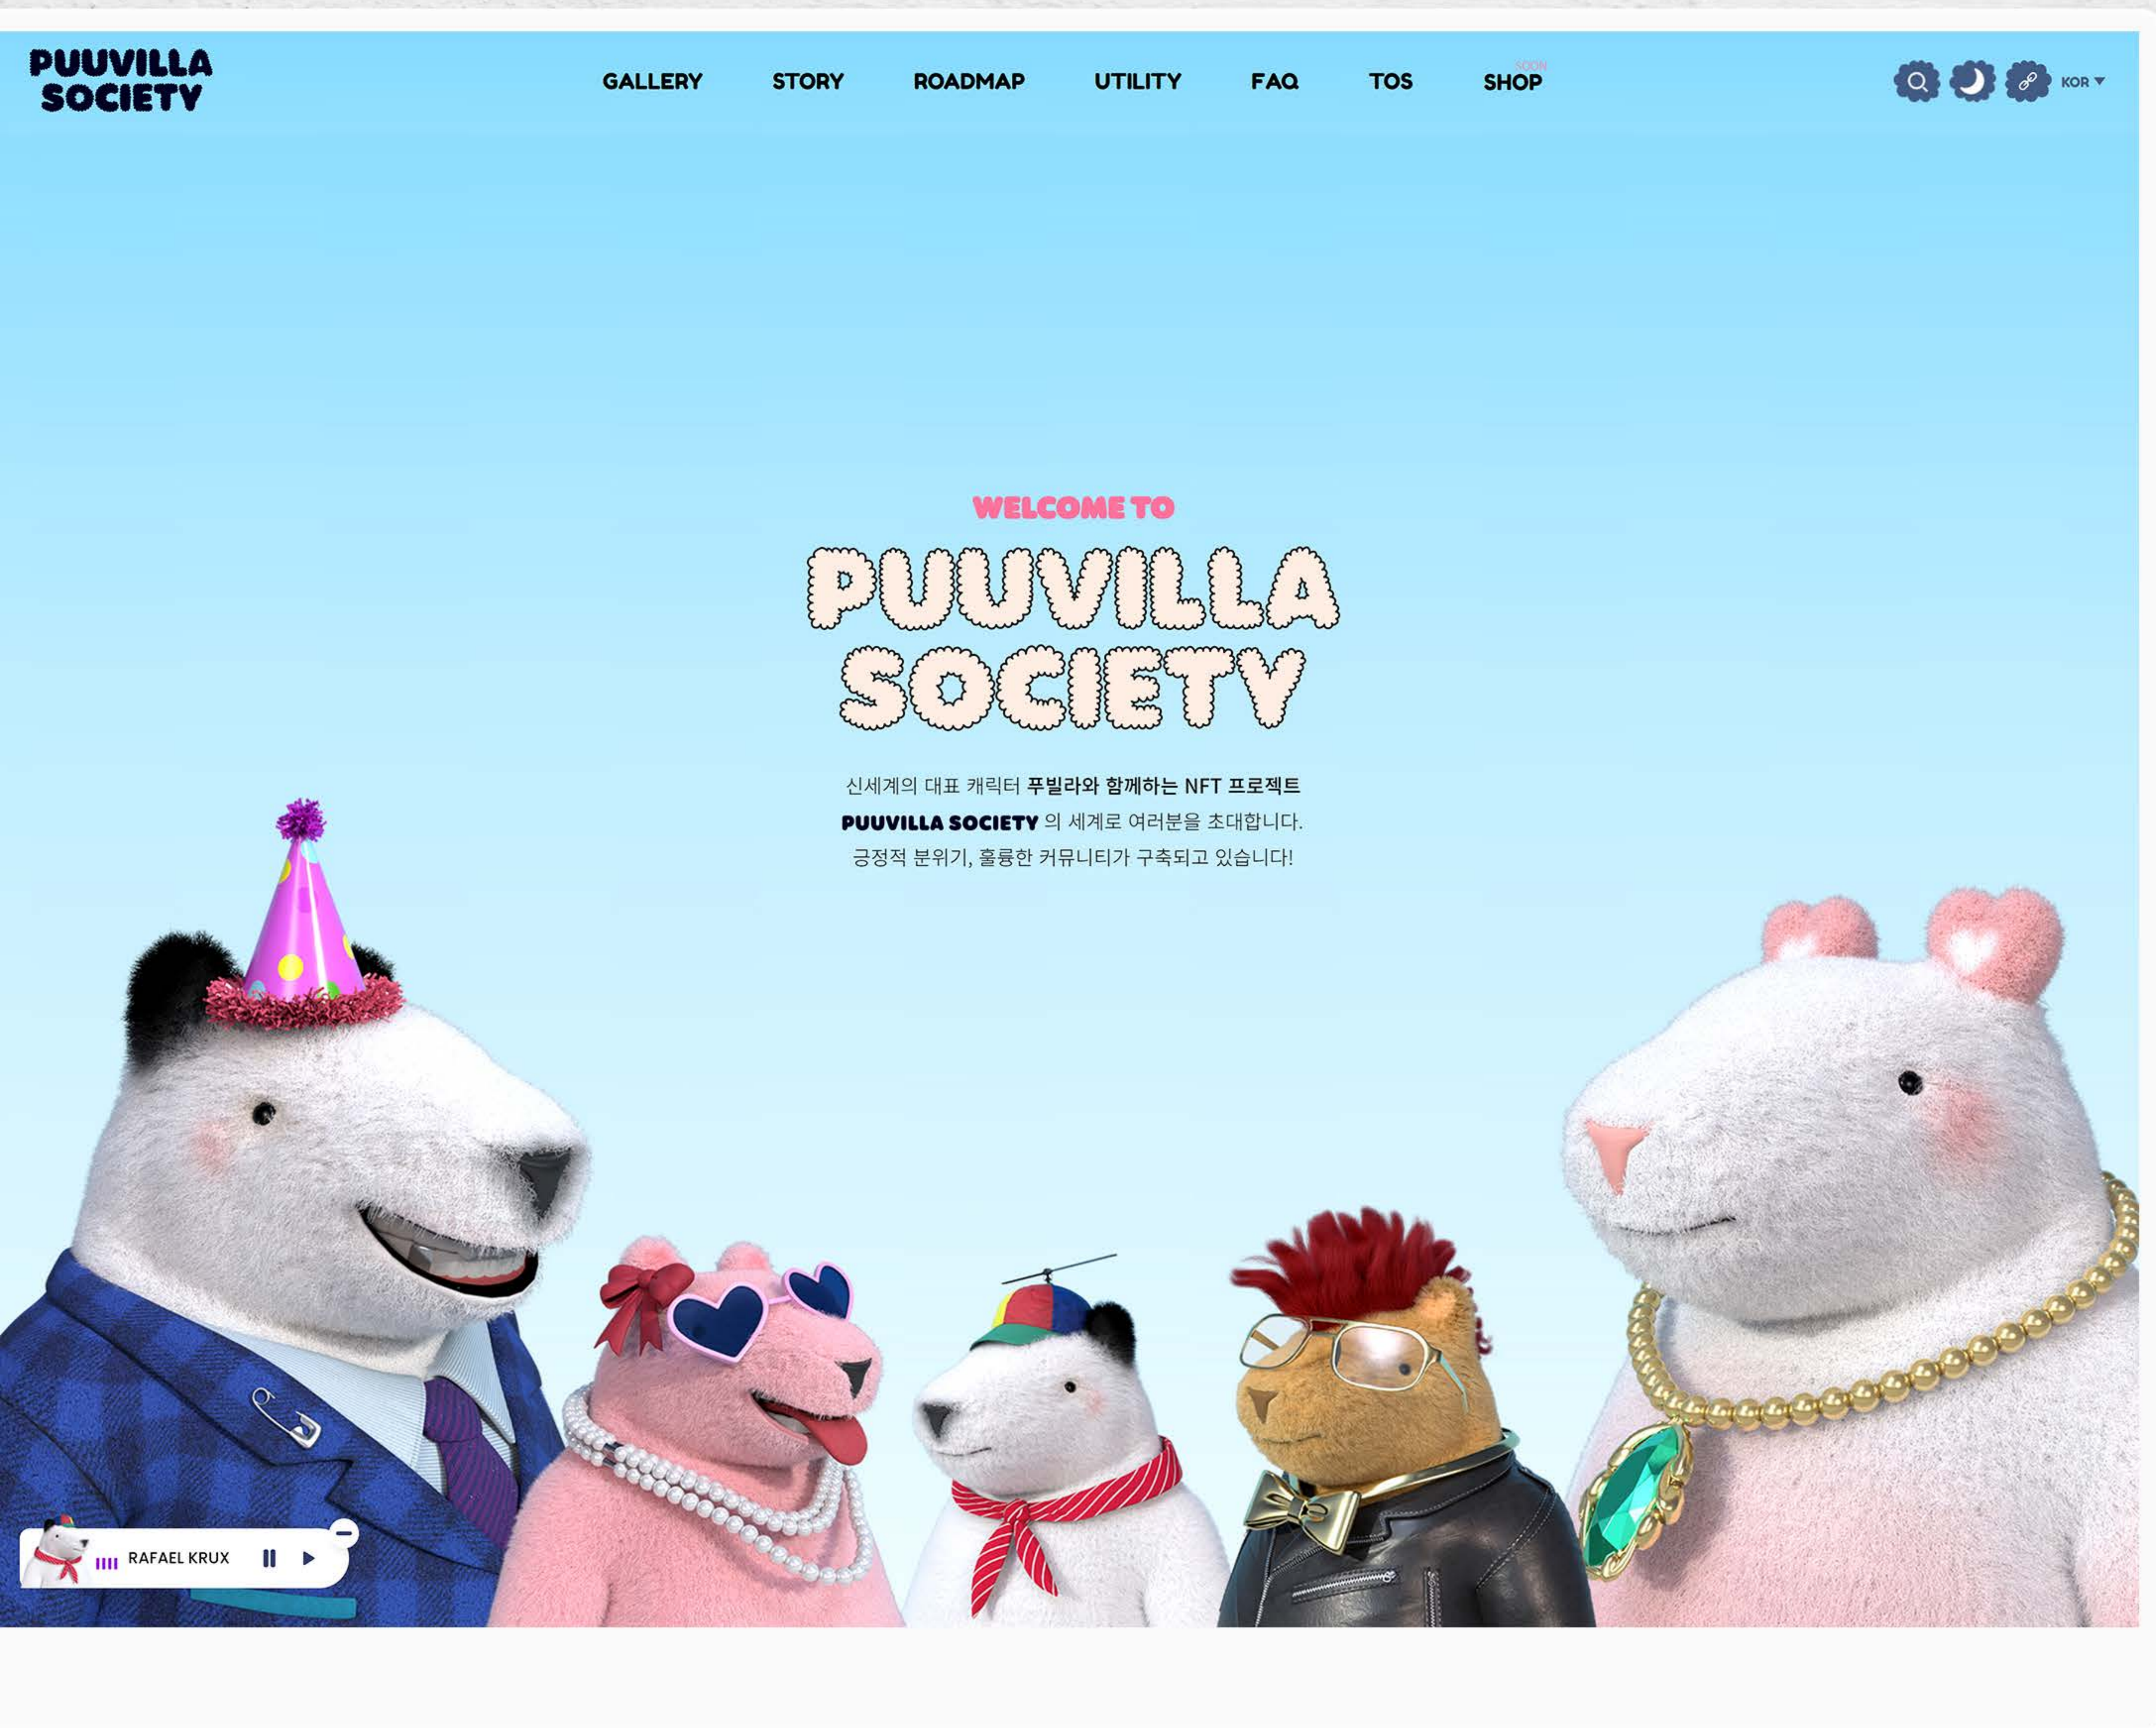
PUUVILLA SOCIETY

GALLERY STORY ROADMAP UTILITY FAQ TOS SOON SHOP

KOR

WELCOME TO

PUUVILLA SOCIETY

신세계의 대표 캐릭터 푸빌라와 함께하는 NFT 프로젝트
PUUVILLA SOCIETY 의 세계로 여러분을 초대합니다.
긍정적 분위기, 훌륭한 커뮤니티가 구축되고 있습니다!

RAFAEL KRUX